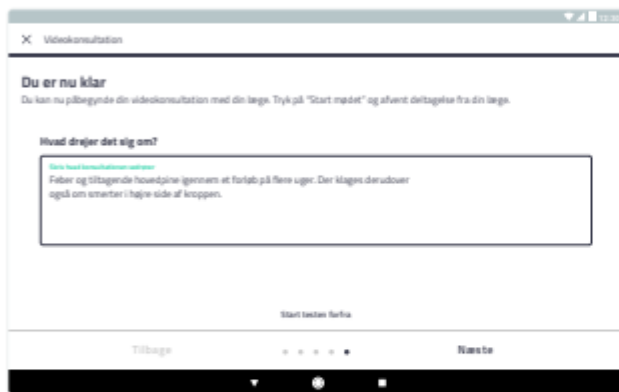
× Videokonsultation

Du er nu klar

Du kan nu påbegynde din videokonsultation med din læge. Tryk på "Start mødet" og afvent deltagelse fra din læge.

Hvad drejer det sig om?

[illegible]

Feber og tiltagende hovedpine igennem et forløb på flere uger. Der klages derudover også om smerter i højre side af kroppen.

Start testen forfra

Tilbage

Næste